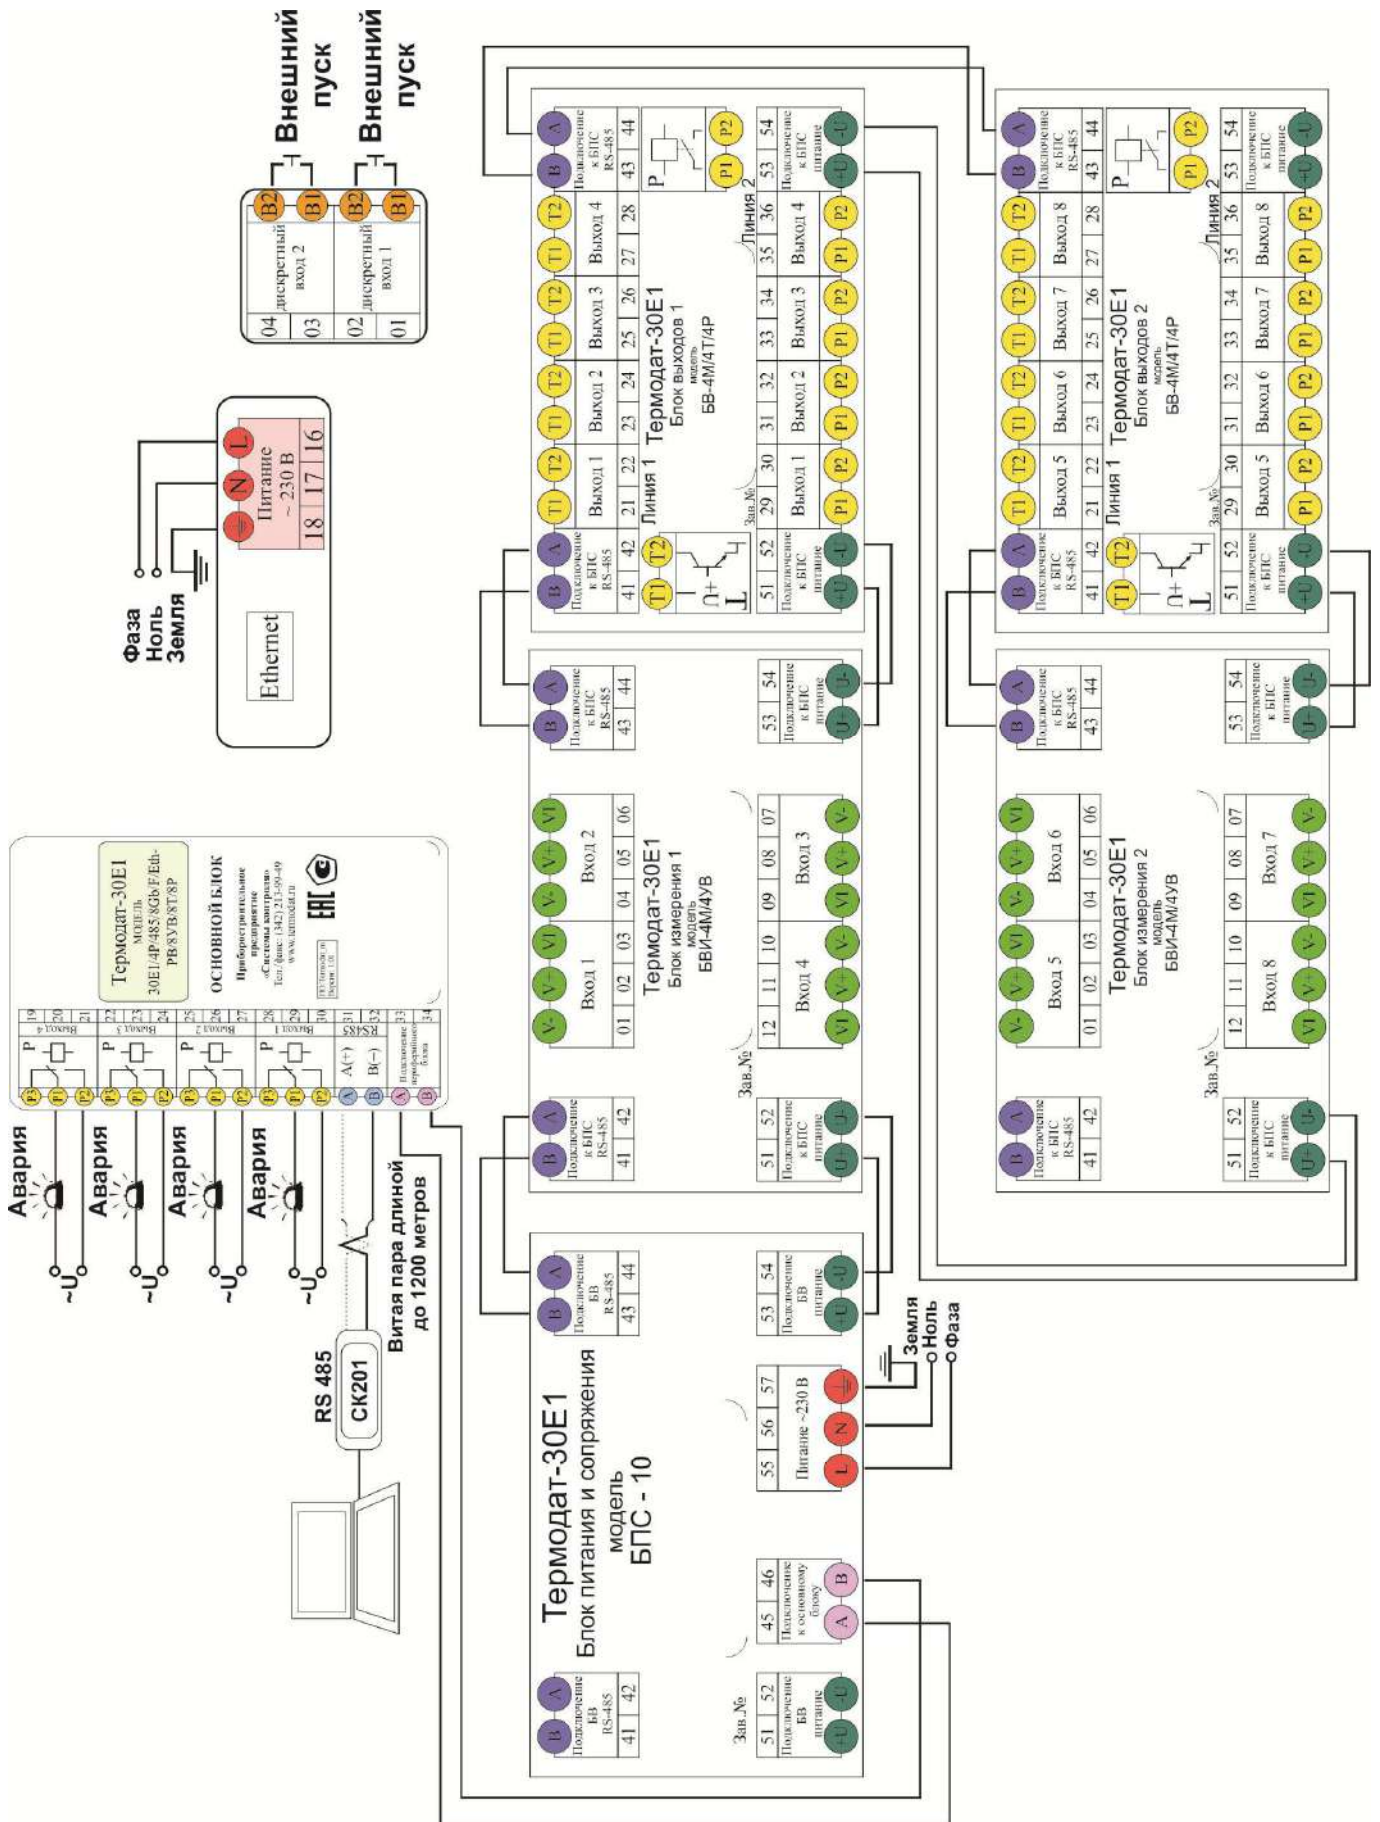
Внешний пуск
Внешний пуск

| 04 | дискретный вход 2 | B2 |
|---|---|---|
| 03 | | B1 |
| 02 | дискретный вход 1 | B2 |
| 01 | | B1 |

Фаза
Ноль
Земля

Питание ~ 230 В
18 17 16

Ethernet

Термодат-30Е1
модель
30Е1/4Р/485/8Gb/F/Eth-PB/8УВ/8Т/8Р

ОСНОВНОЙ БЛОК

Приборостроительное предприятие «Системы контроля»
Тел. факс (342) 213-99-49
www.termodat.ru

EAC

Выход 4 19 20 21
Выход 3 22 23 24
Выход 2 25 26 27
Выход 1 28 29 30
RS485 31 A(+) 32 B(−)
Подключение периферийного блока 33 34

Авария
Авария
Авария
Авария
~U
~U
~U
~U

Витая пара длиной до 1200 метров

RS 485
СК201

Термодат-30Е1
Блок питания и сопряжения
модель
БПС - 10

Подключение БВ RS-485 41 42
Подключение БВ RS-485 43 44
Подключение БВ питание 51 52 +U -U
Подключение БВ питание 53 54 +U -U
Подключение к основному блоку 45 46 A B
Питание ~230 В 55 56 57 L N
Зав.№

Земля
Ноль
Фаза

Термодат-30Е1
Блок измерения 1
модель
БВИ-4М/4УВ

Подключение к БПС RS-485 41 42
Подключение к БПС RS-485 43 44
Вход 1 01 02 03 V- V+ VI
Вход 2 04 05 06 V- V+ VI
Вход 3 07 08 09
Вход 4 10 11 12
Подключение к БПС питание 51 52 U+ U-
Подключение к БПС питание 53 54 U+ U-
Зав.№

Термодат-30Е1
Блок выходов 1
модель
БВ-4М/4Т/4Р

Подключение к БПС RS-485 41 42
Подключение к БПС RS-485 43 44
Линия 1
Линия 2
Выход 1 21 22 T1 T2
Выход 2 23 24 T1 T2
Выход 3 25 26 T1 T2
Выход 4 27 28 T1 T2
Выход 1 29 30 P1 P2
Выход 2 31 32 P1 P2
Выход 3 33 34 P1 P2
Выход 4 35 36 P1 P2
Подключение к БПС питание 51 52 +U -U
Подключение к БПС питание 53 54 +U -U
Зав.№

Термодат-30Е1
Блок измерения 2
модель
БВИ-4М/4УВ

Подключение к БПС RS-485 41 42
Подключение к БПС RS-485 43 44
Вход 5 01 02 03
Вход 6 04 05 06
Вход 7 07 08 09
Вход 8 10 11 12
Подключение к БПС питание 51 52 U+ U-
Подключение к БПС питание 53 54 U+ U-
Зав.№

Термодат-30Е1
Блок выходов 2
модель
БВ-4М/4Т/4Р

Подключение к БПС RS-485 41 42
Подключение к БПС RS-485 43 44
Линия 1
Линия 2
Выход 5 21 22
Выход 6 23 24
Выход 7 25 26
Выход 8 27 28
Выход 5 29 30
Выход 6 31 32
Выход 7 33 34
Выход 8 35 36
Подключение к БПС питание 51 52
Подключение к БПС питание 53 54
Зав.№